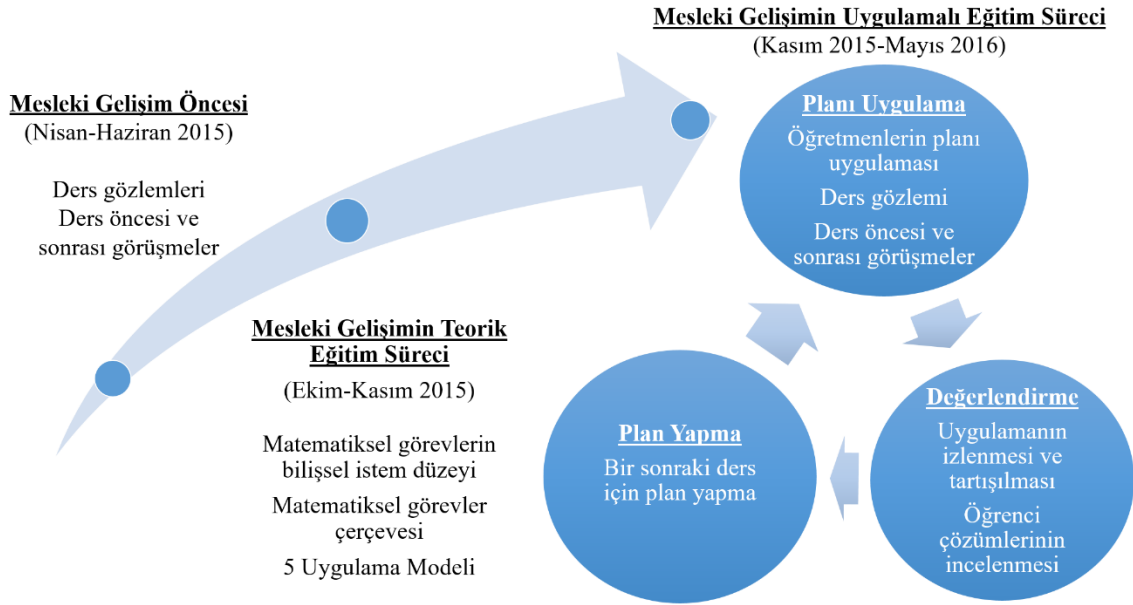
Mesleki Gelişimin Uygulamalı Eğitim Süreci
(Kasım 2015-Mayıs 2016)

Mesleki Gelişim Öncesi
(Nisan-Haziran 2015)

Ders gözlemleri
Ders öncesi ve sonrası görüşmeler

Planı Uygulama
Öğretmenlerin planı uygulaması
Ders gözlemi
Ders öncesi ve sonrası görüşmeler

Mesleki Gelişimin Teorik Eğitim Süreci
(Ekim-Kasım 2015)

Matematiksel görevlerin bilişsel istem düzeyi
Matematiksel görevler çerçevesi
5 Uygulama Modeli

Plan Yapma
Bir sonraki ders için plan yapma

Değerlendirme
Uygulamanın izlenmesi ve tartışılması
Öğrenci çözümlerinin incelenmesi